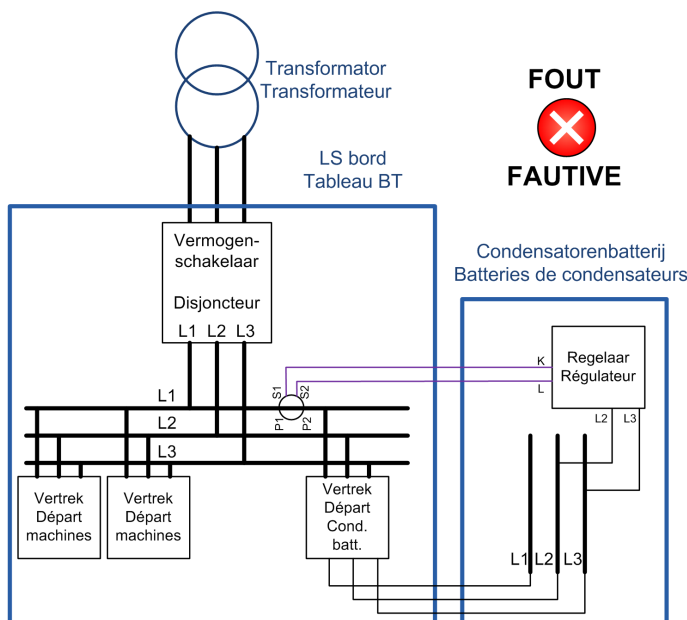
Transformator
Transformateur

FOUT

FAUTIVE

LS bord
Tableau BT

Vermogenschakelaar

Disjoncteur

L1 L2 L3

Condensatorenbatterij
Batteries de condensateurs

Regelaar
Régulateur

K

L

L2 L3

L1

L2

L3

S1 S2

P1 P2

Vertrek
Départ
machines

Vertrek
Départ
machines

Vertrek
Départ
Cond.
batt.

L1 L2 L3